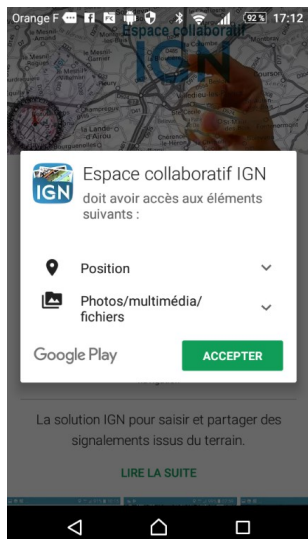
Orange F 92% 17:12

Espace collaboratif

IGN

IGN

Espace collaboratif IGN

doit avoir accès aux éléments suivants :

Position

Photos/multimédia/fichiers

Google Play

ACCEPTER

La solution IGN pour saisir et partager des signalements issus du terrain.

LIRE LA SUITE